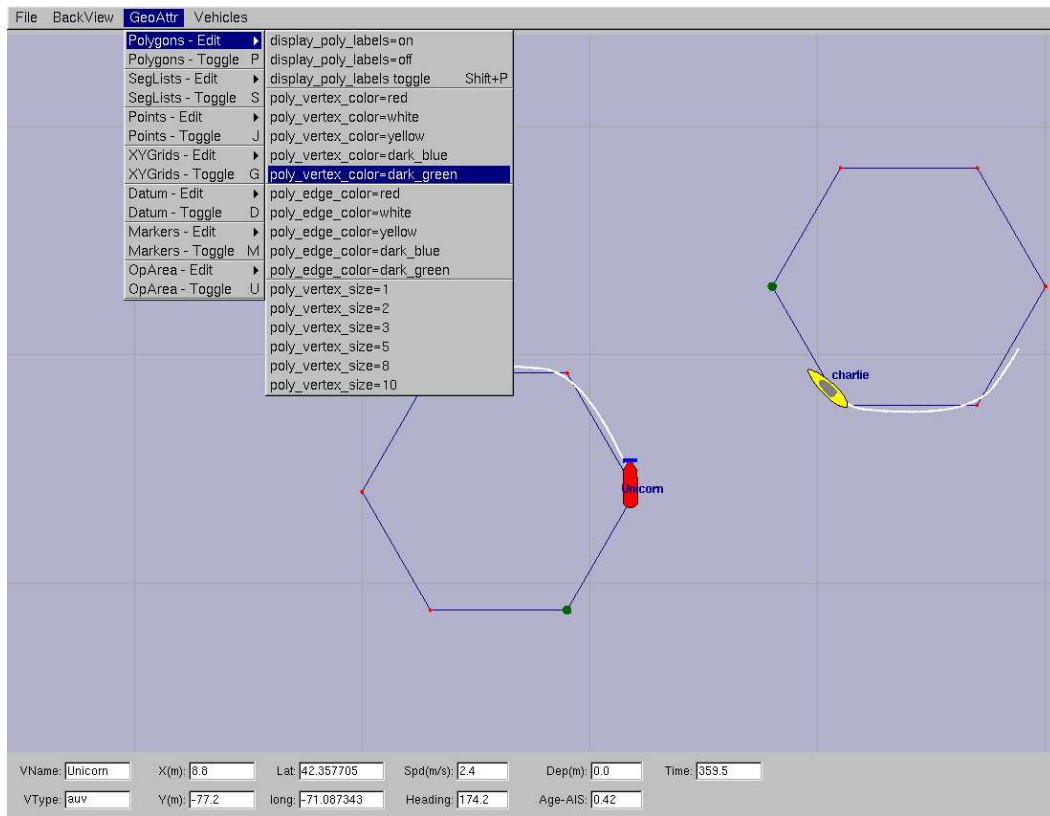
File BackView GeoAttr Vehicles

Polygons - Edit
Polygons - Toggle P
SegLists - Edit
SegLists - Toggle S
Points - Edit
Points - Toggle J
XYGrids - Edit
XYGrids - Toggle G
Datum - Edit
Datum - Toggle D
Markers - Edit
Markers - Toggle M
OpArea - Edit
OpArea - Toggle U

display_poly_labels=on
display_poly_labels=off
display_poly_labels toggle Shift+P
poly_vertex_color=red
poly_vertex_color=white
poly_vertex_color=yellow
poly_vertex_color=dark_blue
poly_vertex_color=dark_green
poly_edge_color=red
poly_edge_color=white
poly_edge_color=yellow
poly_edge_color=dark_blue
poly_edge_color=dark_green
poly_vertex_size=1
poly_vertex_size=2
poly_vertex_size=3
poly_vertex_size=5
poly_vertex_size=8
poly_vertex_size=10

charlie

Unicorn

VName: Unicorn X(m): 8.8 Lat: 42.357705 Spd(m/s): 2.4 Dep(m): 0.0 Time: 359.5
VType: auv Y(m): -77.2 long: -71.087343 Heading: 174.2 Age-AIS: 0.42